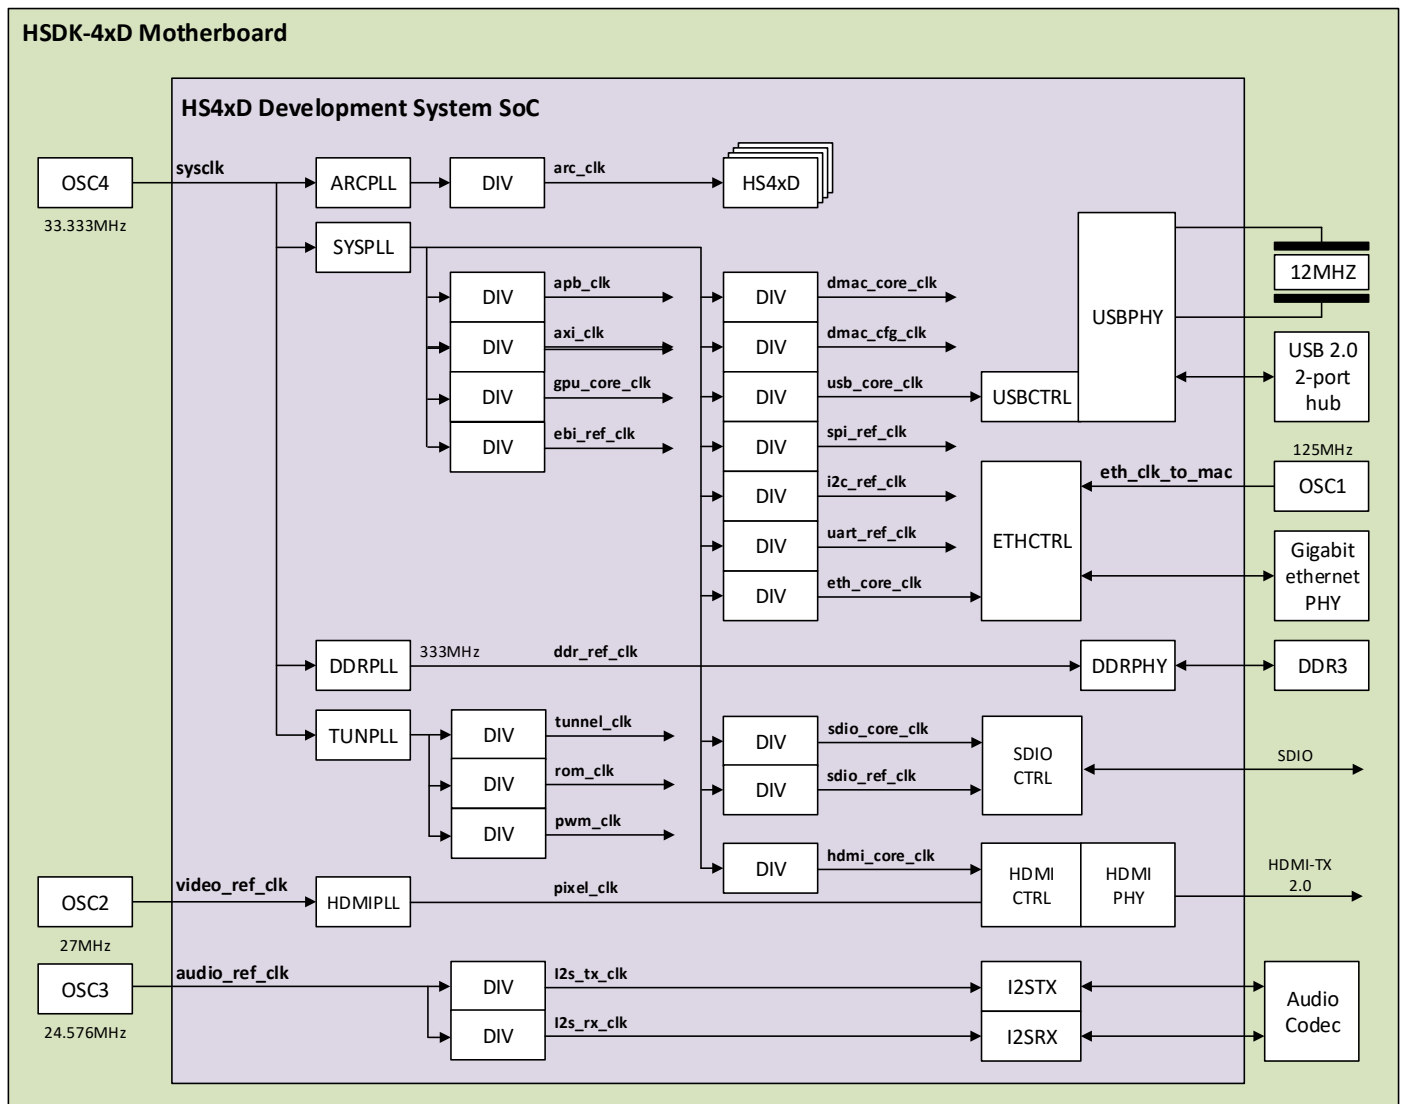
HSDK-4xD Motherboard

HS4xD Development System SoC

OSC4
33.333MHz
sysclk
ARCPLL
DIV
arc_clk
HS4xD
SYSPLL
DIV
apb_clk
DIV
axi_clk
DIV
gpu_core_clk
DIV
ebi_ref_clk
DIV
dmac_core_clk
DIV
dmac_cfg_clk
DIV
usb_core_clk
DIV
spi_ref_clk
DIV
i2c_ref_clk
DIV
uart_ref_clk
DIV
eth_core_clk
USBCTRL
USBPHY
12MHZ
USB 2.0 2-port hub
125MHz
eth_clk_to_mac
OSC1
ETHCTRL
Gigabit ethernet PHY
DDRPLL
333MHz
ddr_ref_clk
DDRPHY
DDR3
TUNPLL
DIV
tunnel_clk
DIV
rom_clk
DIV
pwm_clk
DIV
sdio_core_clk
DIV
sdio_ref_clk
SDIO CTRL
SDIO
DIV
hdmi_core_clk
HDMI CTRL
HDMI PHY
HDMI-TX 2.0
OSC2
27MHz
video_ref_clk
HDMIPLL
pixel_clk
OSC3
24.576MHz
audio_ref_clk
DIV
I2s_tx_clk
DIV
I2s_rx_clk
I2STX
I2SRX
Audio Codec